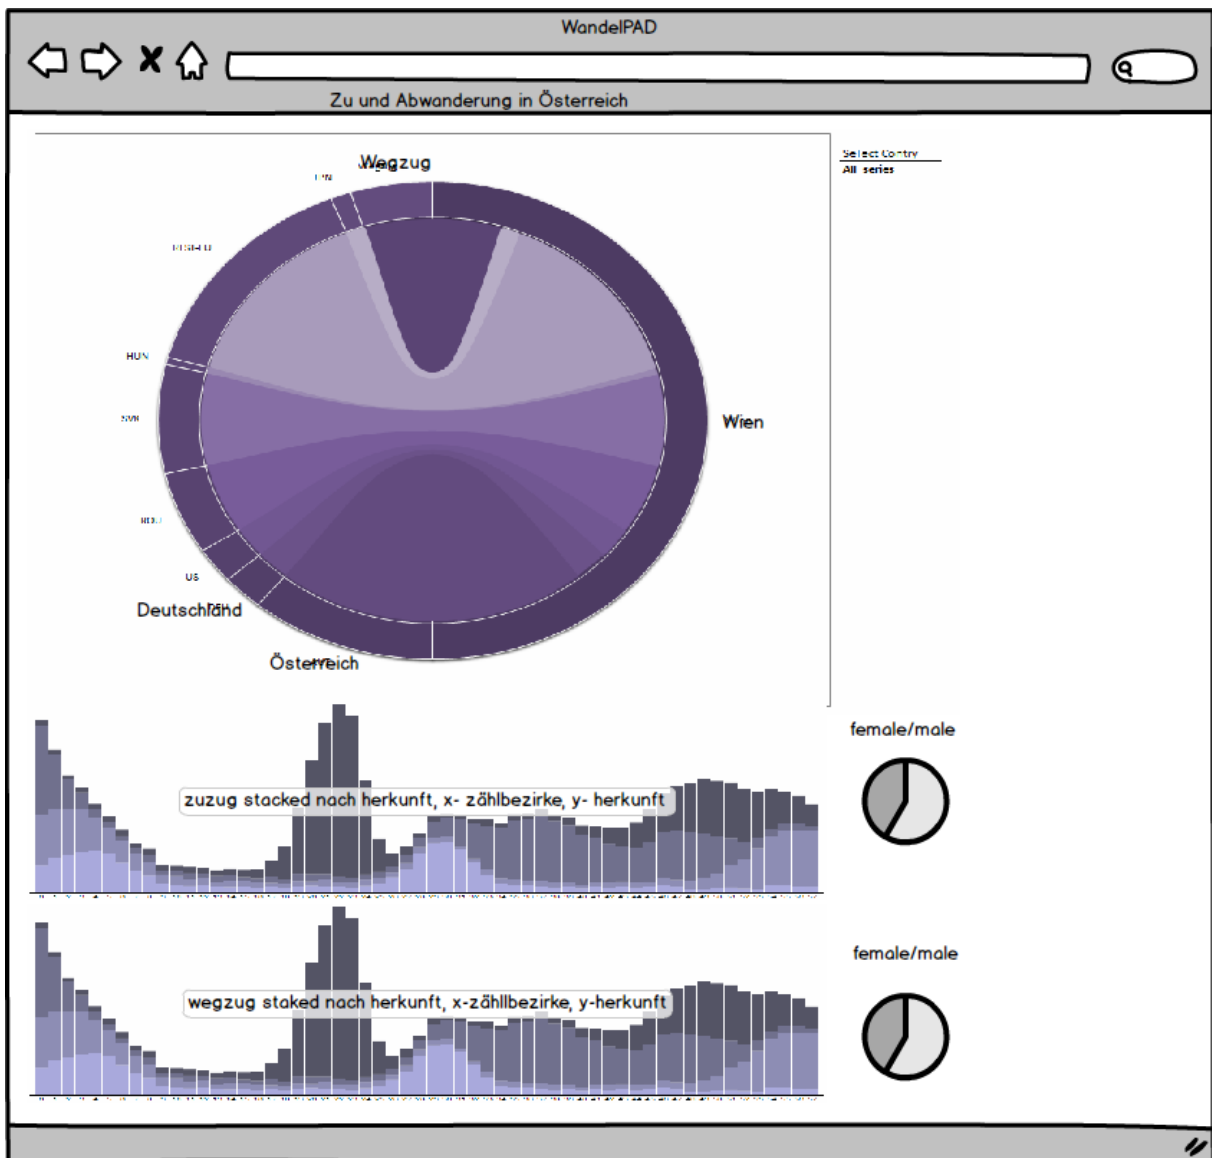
WandelPAD

Zu und Abwanderung in Österreich

Wegzug

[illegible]

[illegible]

HUN

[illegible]

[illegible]

US

Deutschland

Österreich

Wien

Select Contry
All series

zuzug stacked nach herkunft, x- zählbezirke, y- herkunft

female/male

wegzug staked nach herkunft, x-zähllbezirke, y-herkunft

female/male